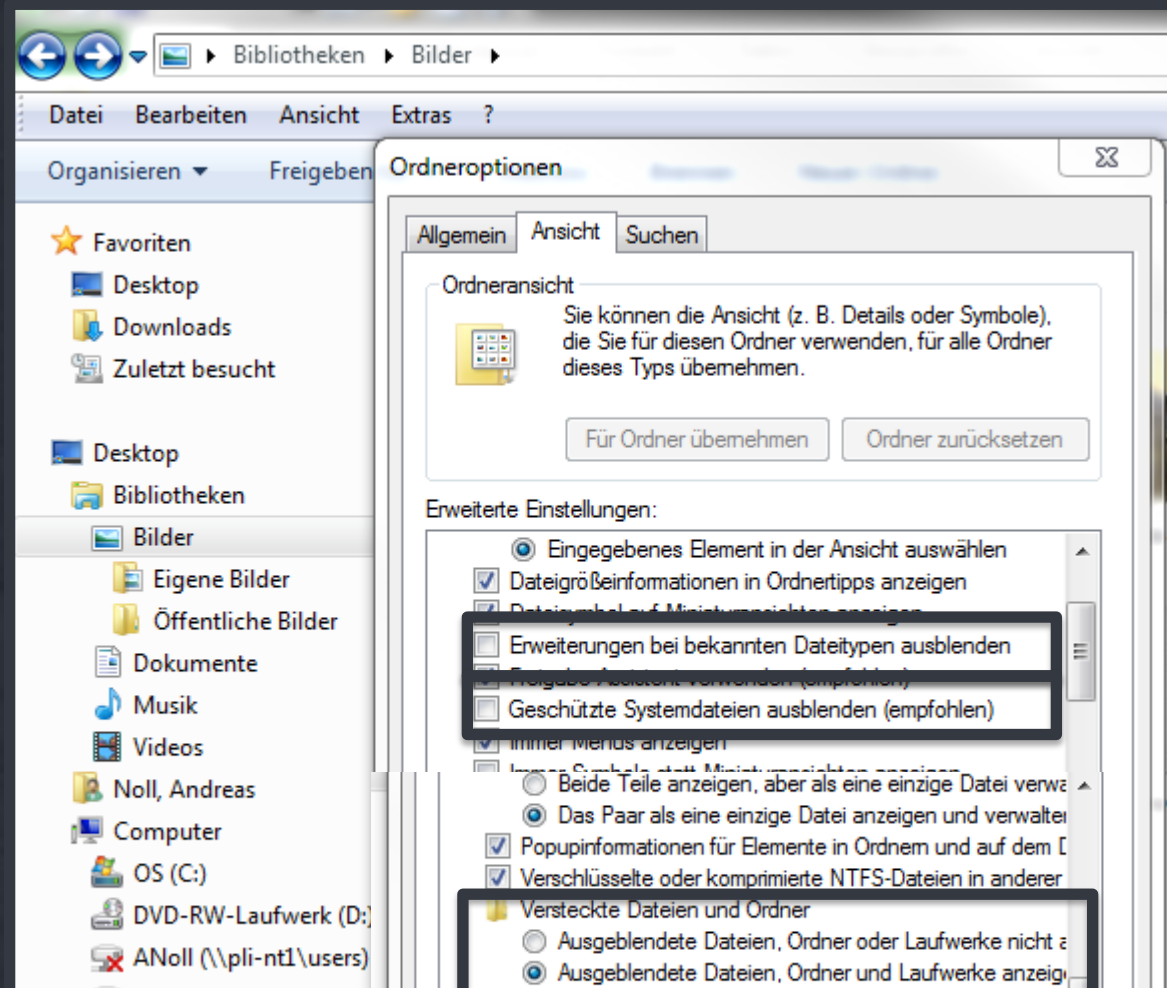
Bibliotheken ▸ Bilder ▸

Datei Bearbeiten Ansicht Extras ?

Organisieren ▾ Freigeben

Favoriten
Desktop
Downloads
Zuletzt besucht

Desktop
Bibliotheken
Bilder
Eigene Bilder
Öffentliche Bilder
Dokumente
Musik
Videos
Noll, Andreas
Computer
OS (C:)
DVD-RW-Laufwerk (D:)
ANoll (\\pli-nt1\users)

Ordneroptionen

Allgemein Ansicht Suchen

Ordneransicht
Sie können die Ansicht (z. B. Details oder Symbole), die Sie für diesen Ordner verwenden, für alle Ordner dieses Typs übernehmen.

Für Ordner übernehmen Ordner zurücksetzen

Erweiterte Einstellungen:
Eingegebenes Element in der Ansicht auswählen
Dateigrößeinformationen in Ordnertipps anzeigen
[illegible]
Erweiterungen bei bekannten Dateitypen ausblenden
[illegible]
Geschützte Systemdateien ausblenden (empfohlen)
Immer Menüs anzeigen
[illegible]

Beide Teile anzeigen, aber als eine einzige Datei verwa
Das Paar als eine einzige Datei anzeigen und verwalten
Popupinformationen für Elemente in Ordnern und auf dem D
Verschlüsselte oder komprimierte NTFS-Dateien in anderer
Versteckte Dateien und Ordner
Ausgeblendete Dateien, Ordner oder Laufwerke nicht a
Ausgeblendete Dateien, Ordner und Laufwerke anzeig